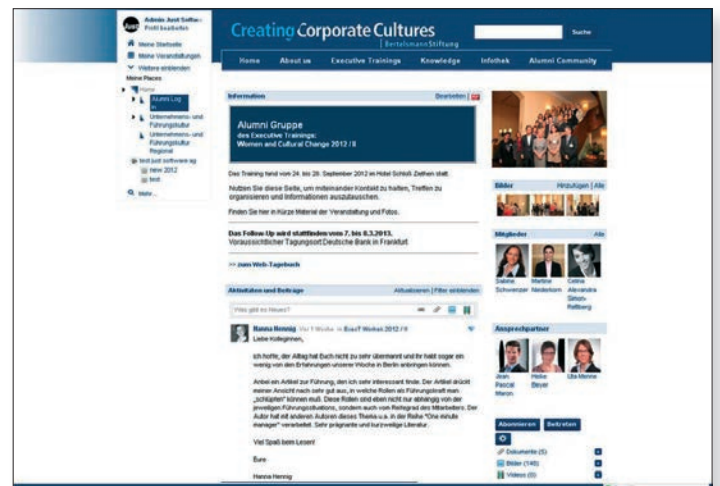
Admin Just Softw...
Profil bearbeiten

Meine Startseite
Meine Veranstaltungen
Weitere einblenden
Meine Places
Home
Alumni Log in
Unternehmens- und Führungskultur
Unternehmens- und Führungskultur Regional
test just software ag
Inbox 2012
test
Mehr...

Creating Corporate Cultures
BertelsmannStiftung

Suche

Home
About us
Executive Trainings
Knowledge
Infothek
Alumni Community

Information
Bearbeiten

Alumni Gruppe
des Executive Trainings:
Women and Cultural Change 2012 / II

Das Training fand vom 24. bis 28. September 2012 im Hotel Schloß Zeilhen statt.

Nutzen Sie diese Seite, um miteinander Kontakt zu halten, Treffen zu organisieren und Informationen auszutauschen.

Finden Sie hier in Kürze Material der Veranstaltung und Fotos.

Das Follow-Up wird stattfinden vom 7. bis 8.3.2013.
Voraussichtlicher Tagungsort Deutsche Bank in Frankfurt

>> zum Web-Tagebuch

Aktivitäten und Beiträge
Aktualisieren | Filter einblenden

Was gibt es Neues?

Hanna Hennig
Vor 1 Woche
BnsF Women 2012 / II

Liebe Kolleginnen,

ich hoffe, der Alltag hat Euch nicht zu sehr übermannt und ihr habt sogar ein wenig von den Erfahrungen unserer Woche in Berlin anbringen können.

Anbei ein Artikel zu Führung, den ich sehr interessant finde. Der Artikel drückt meiner Ansicht nach sehr gut aus, in welche Rollen ein Führungskraft man „schlüpfen" können muß. Diese Rollen sind eben nicht nur abhängig von der jeweiligen Führungssituations, sondern auch vom Reifegrad des Mitarbeiters. Der Autor hat mit anderen Autoren dieses Thema u.a. in der Reihe "One minute manager" verarbeitet. Sehr prägnante und kurzweilige Literatur.

Viel Spaß beim Lesen!

Eure

Hanna Hennig

Bilder
Hinzufügen | Alle

Mitglieder
Alle

Sabine Schwenger
Martine Niederkorn
Celina Alexandra Simon-Rettberg

Ansprechpartner

Jean Pascal Maron
Heike Beyer
Uta Menne

Abonnieren
Beitreten

Dokumente (5)
Bilder (140)
Videos (0)